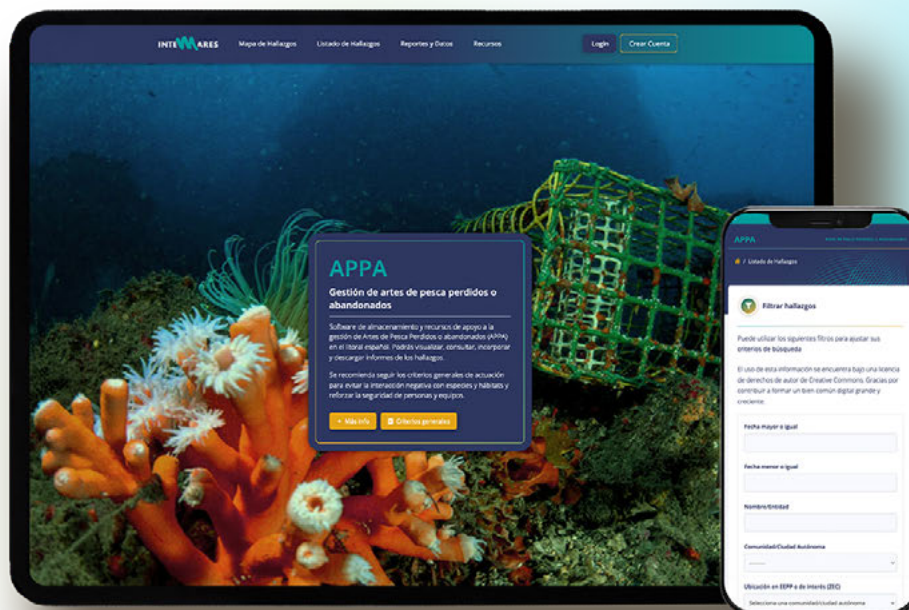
INTEMARES Mapa de Hallazgos Listado de Hallazgos Reportes y Datos Recursos Login Crear Cuenta

APPA

Gestión de artes de pesca perdidos o abandonados

Software de almacenamiento y recursos de apoyo a la gestión de Artes de Pesca Perdidos o abandonados (APPA) en el litoral español. Podrás visualizar, consultar, incorporar y descargar informes de los hallazgos.

Se recomienda seguir los criterios generales de actuación para evitar la interacción negativa con especies y hábitats y reforzar la seguridad de personas y equipos.

+ Más info Criterios generales

APPA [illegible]

/ Listado de Hallazgos

Filtrar hallazgos

Puede utilizar los siguientes filtros para ajustar sus criterios de búsqueda

El uso de esta información se encuentra bajo una licencia de derechos de autor de Creative Commons. Gracias por contribuir a formar un bien común digital grande y creciente.

Fecha mayor o igual

Fecha menor o igual

Nombre/Entidad

Comunidad/Ciudad Autónoma

Ubicación en EEPP o de interés (ZEC)

Seleccione una comunidad/ciudad autónoma